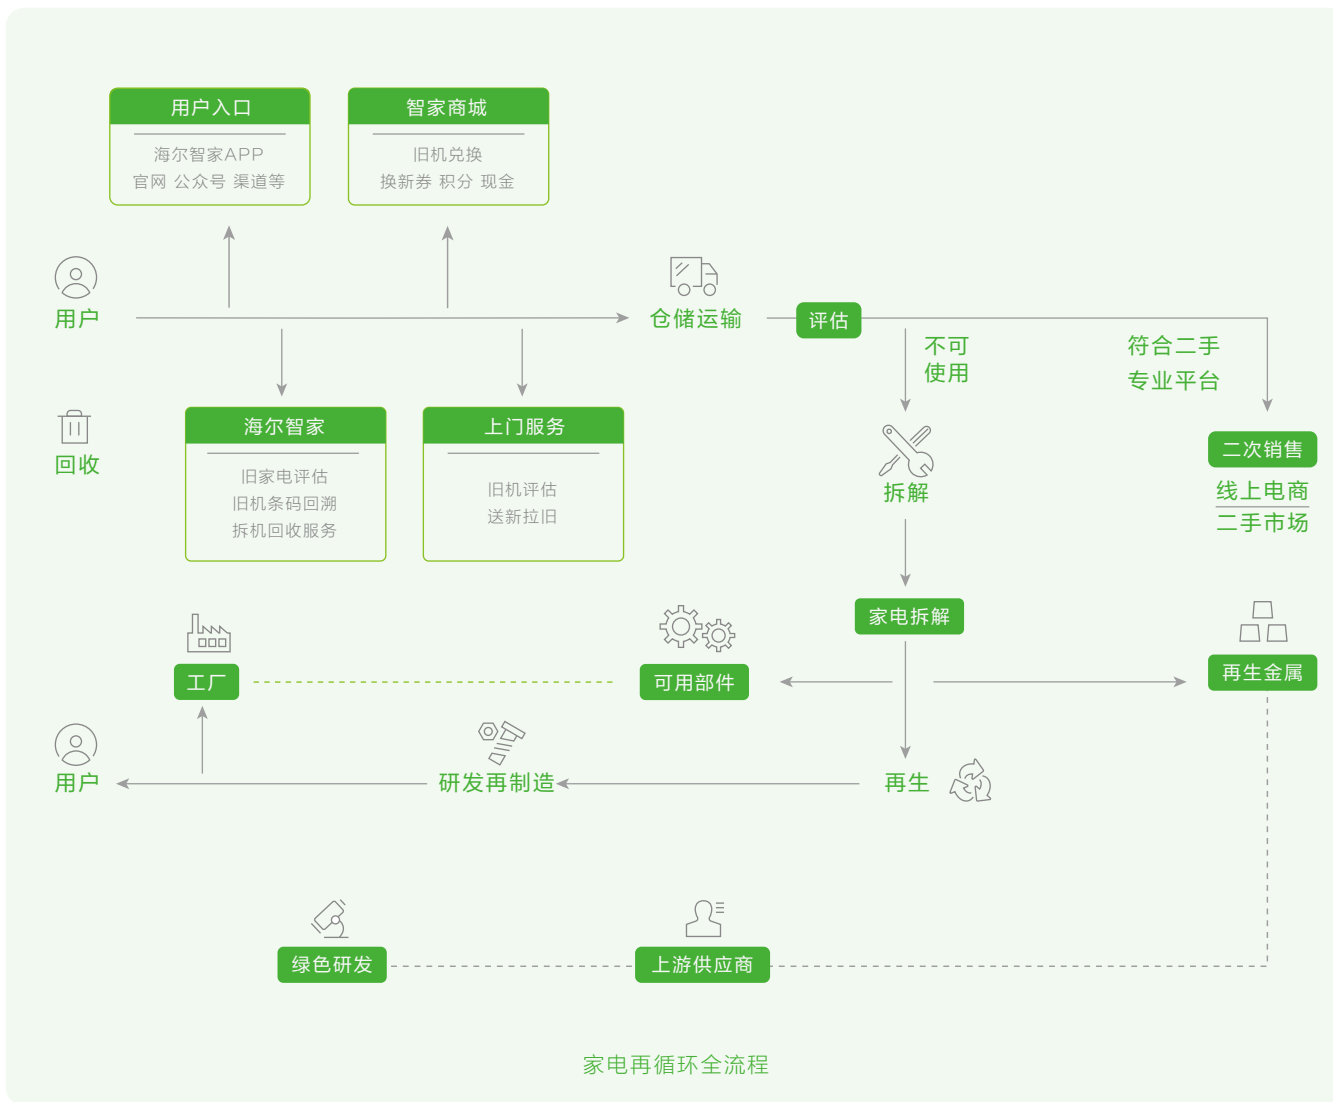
用户入口

海尔智家APP
官网 公众号 渠道等

智家商城

旧机兑换
换新券 积分 现金

用户

仓储运输

评估

不可
使用

符合二手
专业平台

回收

海尔智家

旧家电评估
旧机条码回溯
拆机回收服务

上门服务

旧机评估
送新拉旧

拆解

二次销售

线上电商
二手市场

家电拆解

工厂

可用部件

再生金属

用户

研发再制造

再生

绿色研发

上游供应商

家电再循环全流程